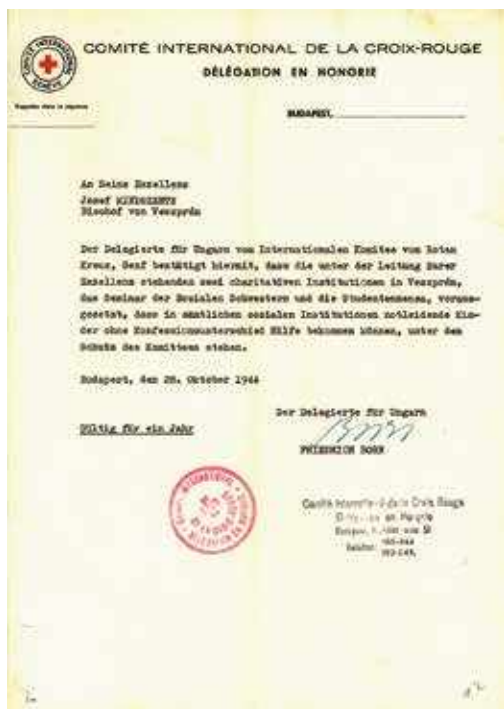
COMITÉ INTERNATIONAL DE LA CROIX-ROUGE
DÉLÉGATION EN HONGRIE

COMITÉ INTERNATIONAL GENÈVE

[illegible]

BUDAPEST, ___________

An Seine Exzellenz
Josef MINDSZENTY
Bischof von Veszprém

Der Delegierte für Ungarn vom Internationalen Komitee vom Roten Kreuz, Genf bestätigt hiermit, dass die unter der Leitung Eurer Exzellenz stehenden zwei charitativen Institutionen in Veszprém, das Seminar der Sozialen Schwestern und die Studentenmensa, vorausgesetzt, dass in sämtlichen sozialen Institutionen notleidende Kinder ohne Konfessionsunterschied Hilfe bekommen können, unter dem Schutz des Komitees stehen.

Budapest, den 28. Oktober 1944

Gültig für ein Jahr

Der Delegierte für Ungarn
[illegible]
FRIEDRICH BORN

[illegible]

Comité International de la Croix Rouge
Délégation en Hongrie
Budapest, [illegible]
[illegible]
Telefon: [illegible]
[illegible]